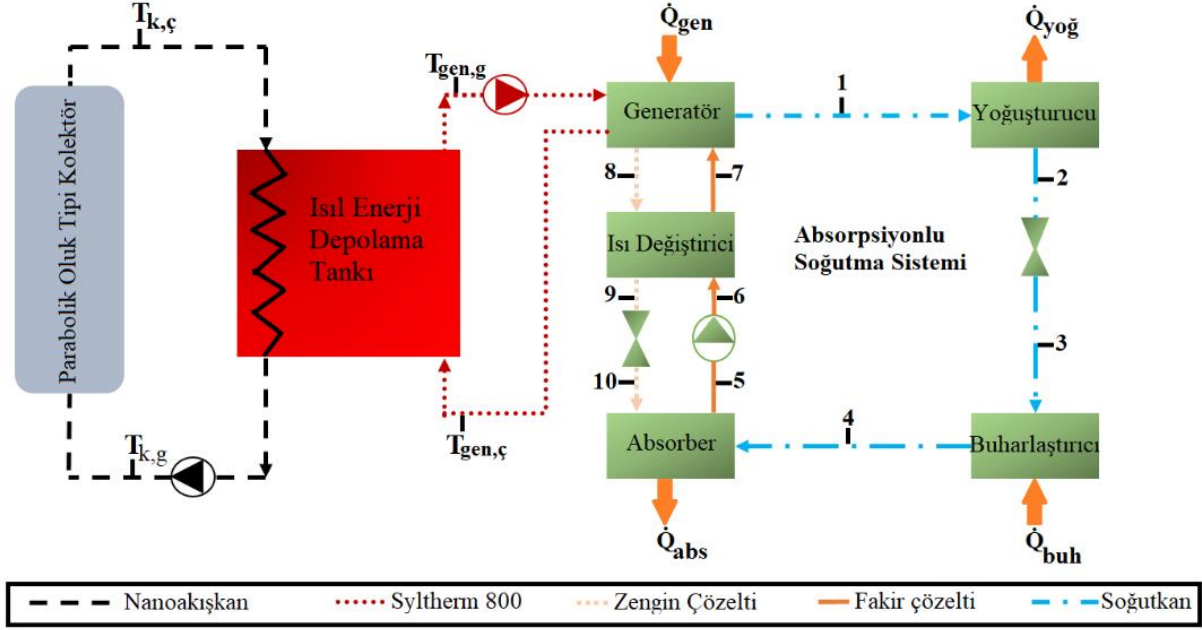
$T_{k,ç}$

Parabolik Oluk Tipi Kolektör

Isıl Enerji Depolama Tankı

$T_{k,g}$

$T_{gen,g}$

$T_{gen,ç}$

$\dot{Q}_{gen}$

Generatör

1

$\dot{Q}_{yoğ}$

Yoğuşturucu

2

8

7

Isı Değiştirici

Absorpsiyonlu Soğutma Sistemi

9

6

3

10

5

4

Absorber

Buharlaştırıcı

$\dot{Q}_{abs}$

$\dot{Q}_{buh}$

Nanoakışkan

Syltherm 800

Zengin Çözelti

Fakir çözelti

Soğutkan